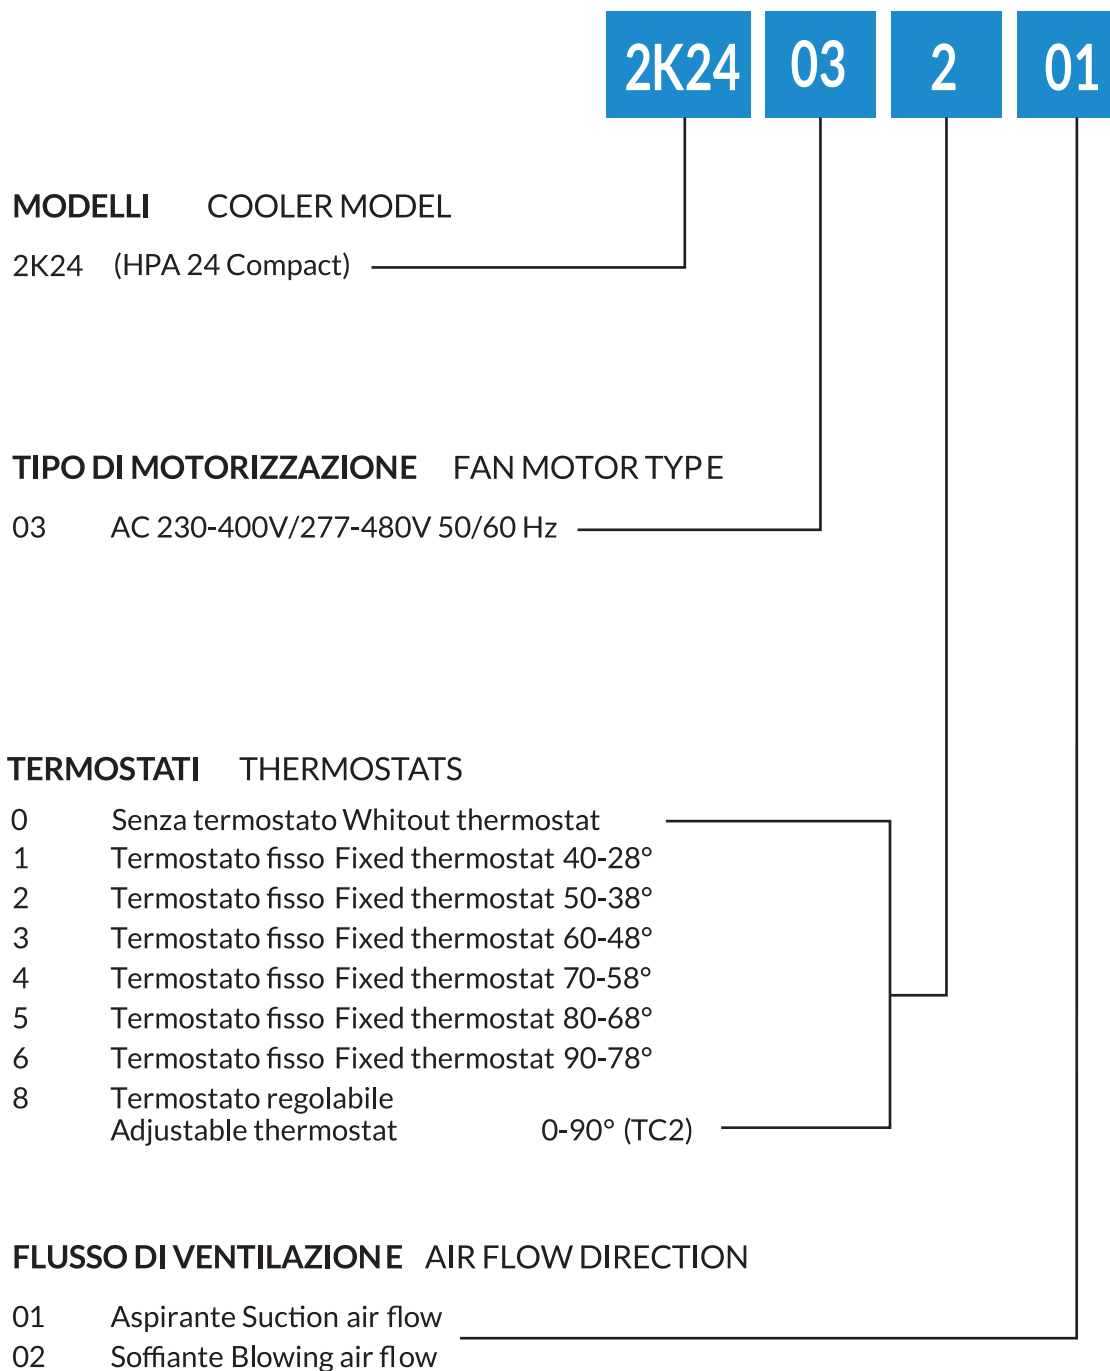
2K24 03 2 01

MODELLI COOLER MODEL

2K24 (HPA 24 Compact)

TIPO DI MOTORIZZAZIONE FAN MOTOR TYPE

03 AC 230-400V/277-480V 50/60 Hz

TERMOSTATI THERMOSTATS

0 Senza termostato Whitout thermostat
1 Termostato fisso Fixed thermostat 40-28°
2 Termostato fisso Fixed thermostat 50-38°
3 Termostato fisso Fixed thermostat 60-48°
4 Termostato fisso Fixed thermostat 70-58°
5 Termostato fisso Fixed thermostat 80-68°
6 Termostato fisso Fixed thermostat 90-78°
8 Termostato regolabile Adjustable thermostat 0-90° (TC2)

FLUSSO DI VENTILAZIONE AIR FLOW DIRECTION

01 Aspirante Suction air flow
02 Soffiante Blowing air flow